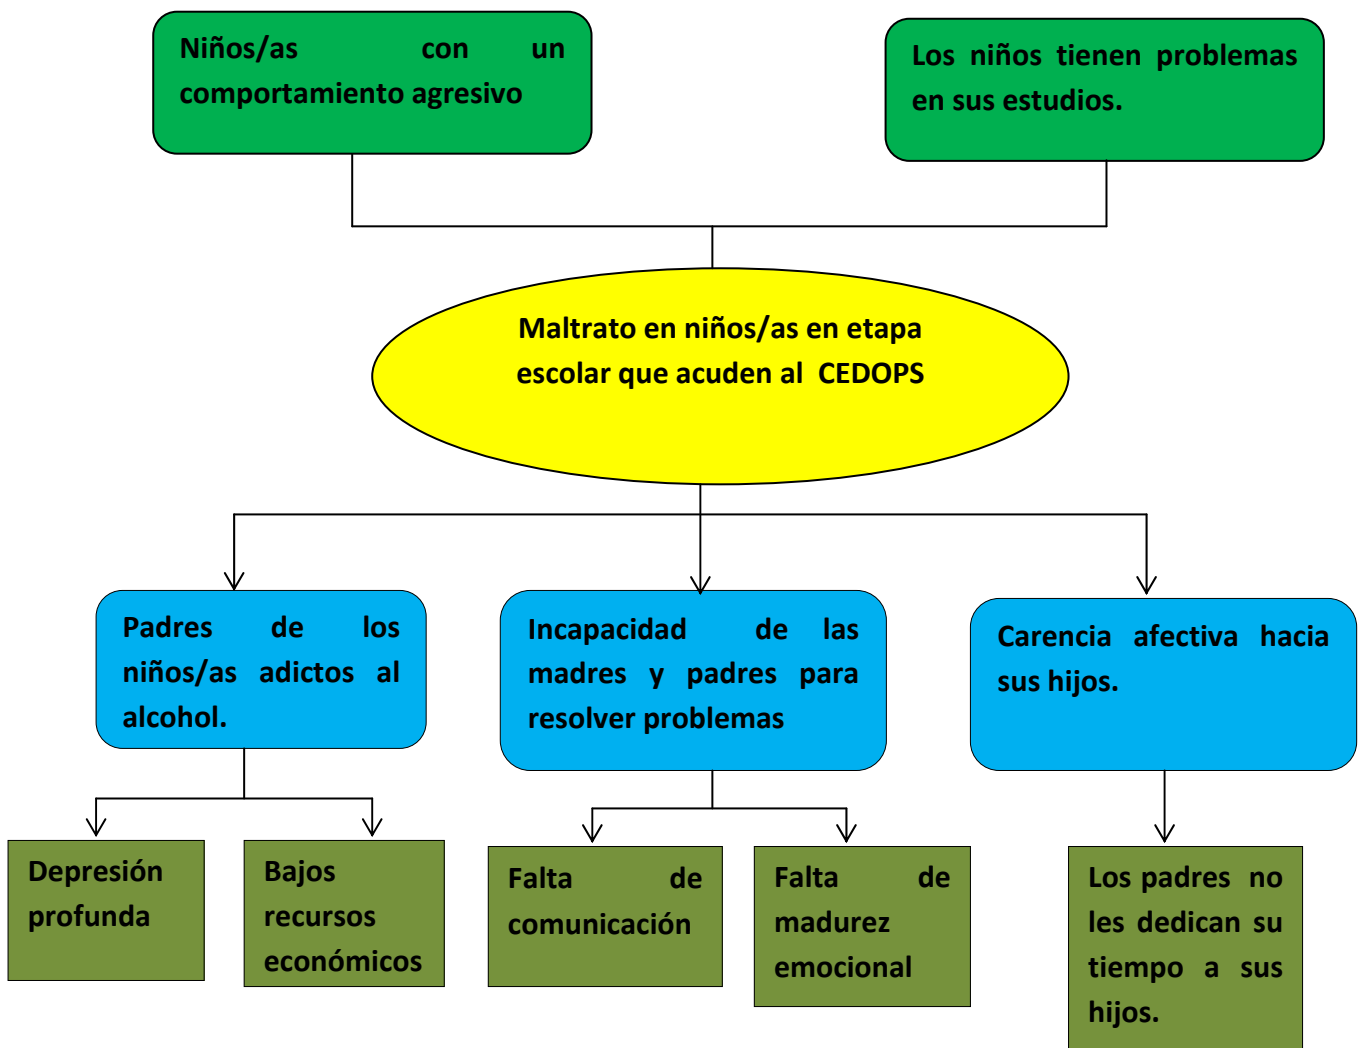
Niños/as con un comportamiento agresivo

Los niños tienen problemas en sus estudios.

Maltrato en niños/as en etapa escolar que acuden al CEDOPS

Padres de los niños/as adictos al alcohol.

Incapacidad de las madres y padres para resolver problemas

Carencia afectiva hacia sus hijos.

Depresión profunda

Bajos recursos económicos

Falta de comunicación

Falta de madurez emocional

Los padres no les dedican su tiempo a sus hijos.